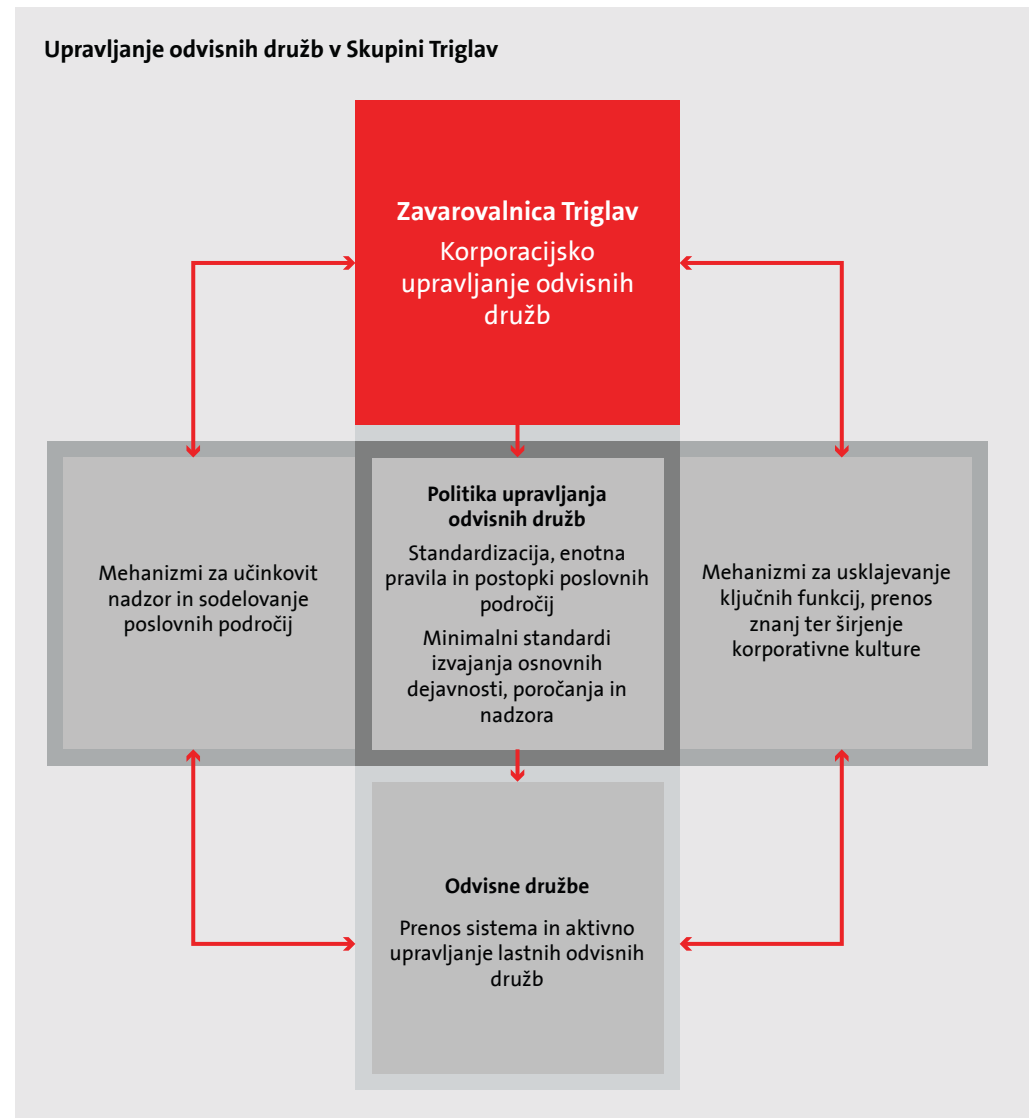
Upravljanje odvisnih družb v Skupini Triglav

Zavarovalnica Triglav

Korporacijsko upravljanje odvisnih družb

Mehanizmi za učinkovit nadzor in sodelovanje poslovnih področij

Politika upravljanja odvisnih družb

Standardizacija, enotna pravila in postopki poslovnih področij

Minimalni standardi izvajanja osnovnih dejavnosti, poročanja in nadzora

Mehanizmi za usklajevanje ključnih funkcij, prenos znanj ter širjenje korporativne kulture

Odvisne družbe

Prenos sistema in aktivno upravljanje lastnih odvisnih družb